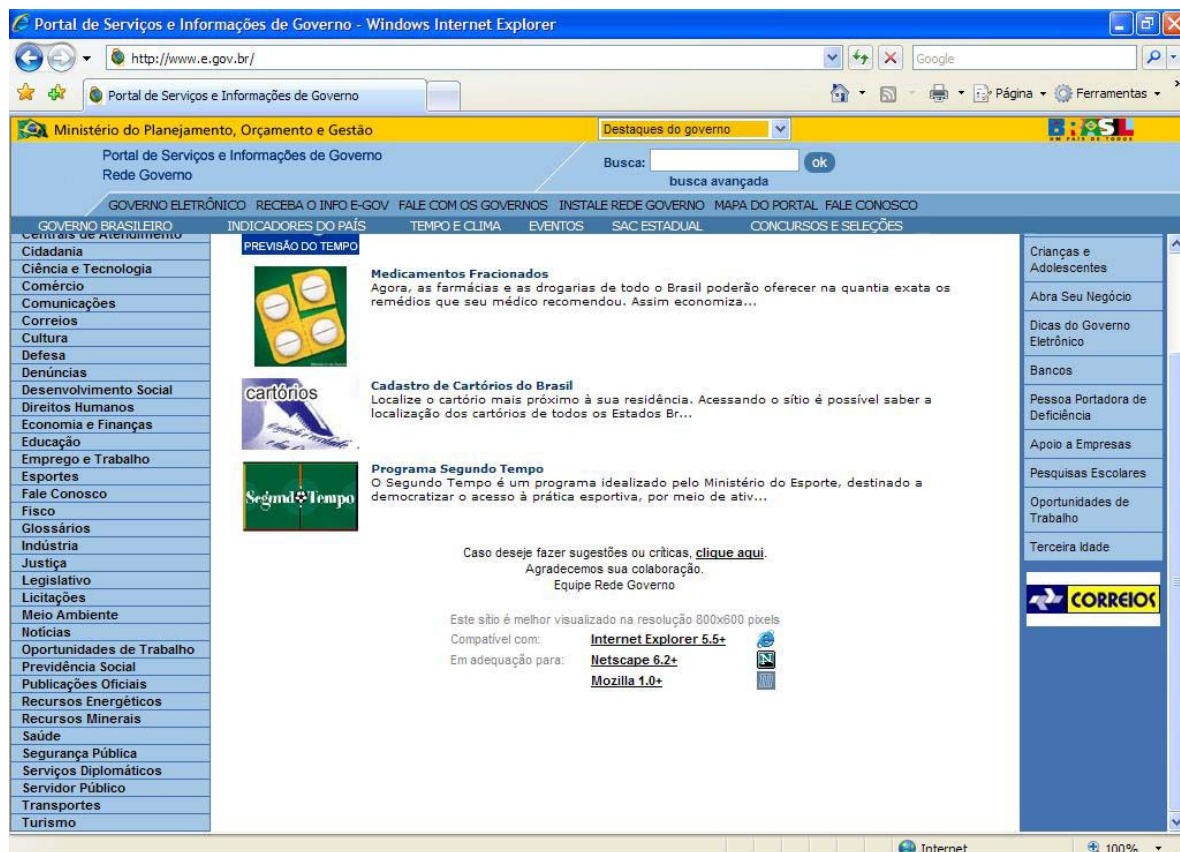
Portal de Serviços e Informações de Governo - Windows Internet Explorer

http://www.e.gov.br/

Google

Portal de Serviços e Informações de Governo

Página ▾ Ferramentas ▾

Ministério do Planejamento, Orçamento e Gestão

Destaques do governo

BRASIL
UM PAÍS DE TODOS

Portal de Serviços e Informações de Governo
Rede Governo

Busca: ok
busca avançada

GOVERNO ELETRÔNICO RECEBA O INFO E-GOV FALE COM OS GOVERNOS INSTALE REDE GOVERNO MAPA DO PORTAL FALE CONOSCO

GOVERNO BRASILEIRO INDICADORES DO PAÍS TEMPO E CLIMA EVENTOS SAC ESTADUAL CONCURSOS E SELEÇÕES

Centrais de Atendimento
Cidadania
Ciência e Tecnologia
Comércio
Comunicações
Correios
Cultura
Defesa
Denúncias
Desenvolvimento Social
Direitos Humanos
Economia e Finanças
Educação
Emprego e Trabalho
Esportes
Fale Conosco
Fisco
Glossários
Indústria
Justiça
Legislativo
Licitações
Meio Ambiente
Notícias
Oportunidades de Trabalho
Previdência Social
Publicações Oficiais
Recursos Energéticos
Recursos Minerais
Saúde
Segurança Pública
Serviços Diplomáticos
Servidor Público
Transportes
Turismo

PREVISÃO DO TEMPO

Medicamentos Fracionados
Agora, as farmácias e as drogarias de todo o Brasil poderão oferecer na quantia exata os remédios que seu médico recomendou. Assim economiza...

cartórios

Cadastro de Cartórios do Brasil
Localize o cartório mais próximo à sua residência. Acessando o sítio é possível saber a localização dos cartórios de todos os Estados Br...

Segundo Tempo

Programa Segundo Tempo
O Segundo Tempo é um programa idealizado pelo Ministério do Esporte, destinado a democratizar o acesso à prática esportiva, por meio de ativ...

Caso deseje fazer sugestões ou críticas, clique aqui.
Agradecemos sua colaboração.
Equipe Rede Governo

Este sítio é melhor visualizado na resolução 800x600 pixels
Compatível com: Internet Explorer 5.5+
Em adequação para: Netscape 6.2+
Mozilla 1.0+

Crianças e Adolescentes
Abra Seu Negócio
Dicas do Governo Eletrônico
Bancos
Pessoa Portadora de Deficiência
Apoio a Empresas
Pesquisas Escolares
Oportunidades de Trabalho
Terceira Idade

CORREIOS

Internet
100%